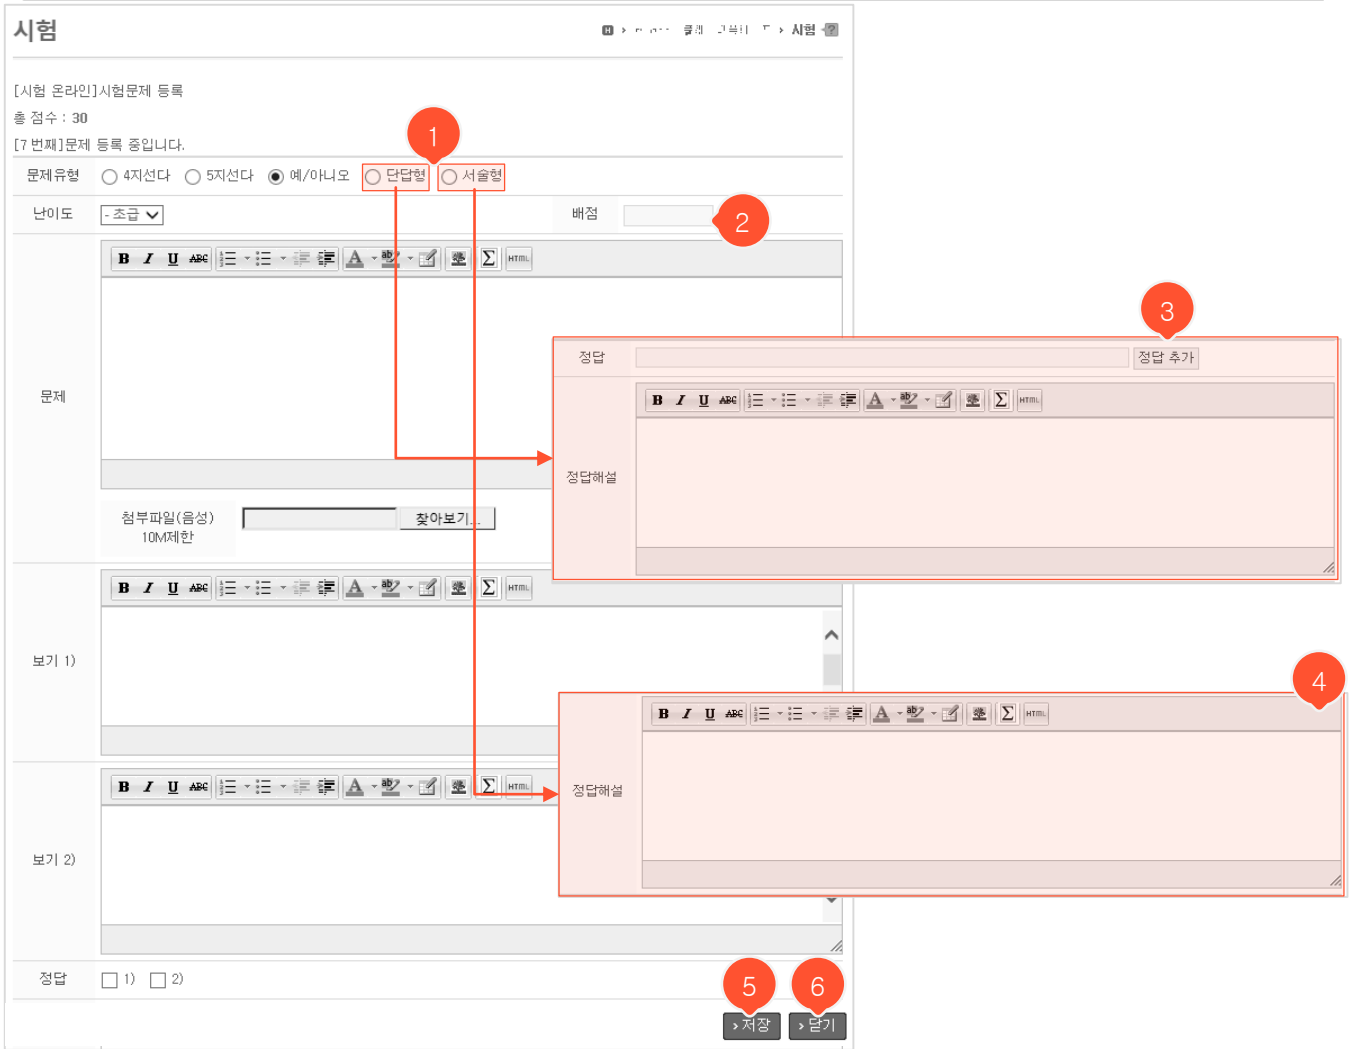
시험

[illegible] 시험

[시험 온라인]시험문제 등록

총 점수 : 30

[7 번째]문제 등록 중입니다.

1

| 문제유형 | 4지선다 5지선다 예/아니오 단답형 서술형 |
|---|---|
| 난이도 | - 초급 배점 |

2

문제

첨부파일(음성) 10M제한

찾아보기...

3

정답

정답 추가

정답해설

보기 1)

4

정답해설

보기 2)

정답 1) 2)

5 6

› 저장 › 닫기